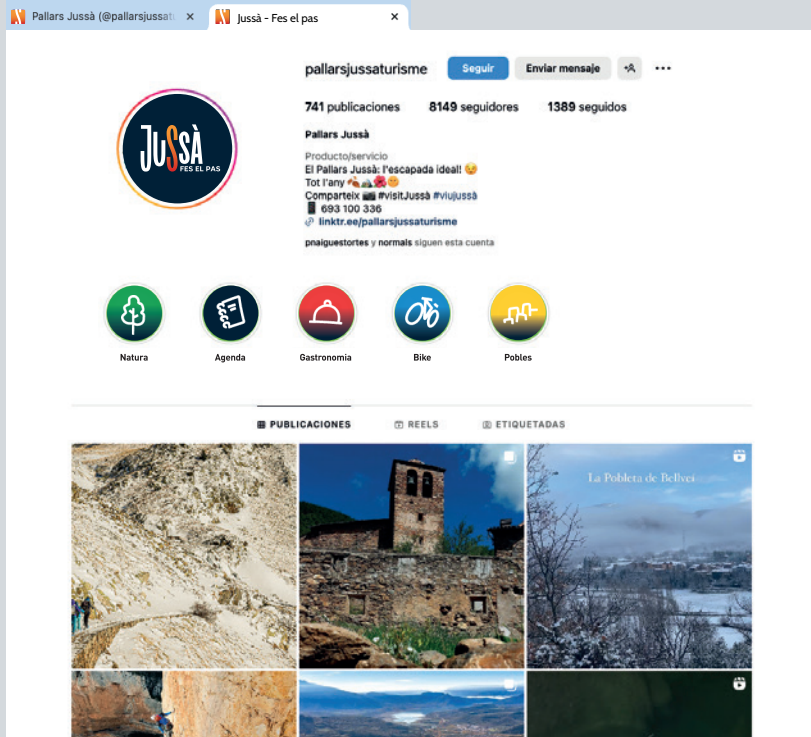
Pallars Jussà (@pallarsjussatu ×
Jussà - Fes el pas ×

pallarsjussaturisme Seguir Enviar mensaje

741 publicaciones 8149 seguidores 1389 seguidos

Pallars Jussà

Producto/servicio
El Pallars Jussà: l'escapada ideal! 😉
Tot l'any 🍂⛰️🌺😊
Comparteix 📷 #visitJussà #viujussà
📱 693 100 336
linktr.ee/pallarsjussaturisme

pnaiguestortes y normals siguen esta cuenta

JUSSÀ FES EL PAS

Natura Agenda Gastronomia Bike Pobles

PUBLICACIONES REELS ETIQUETADAS

La Pobleta de Bellveí